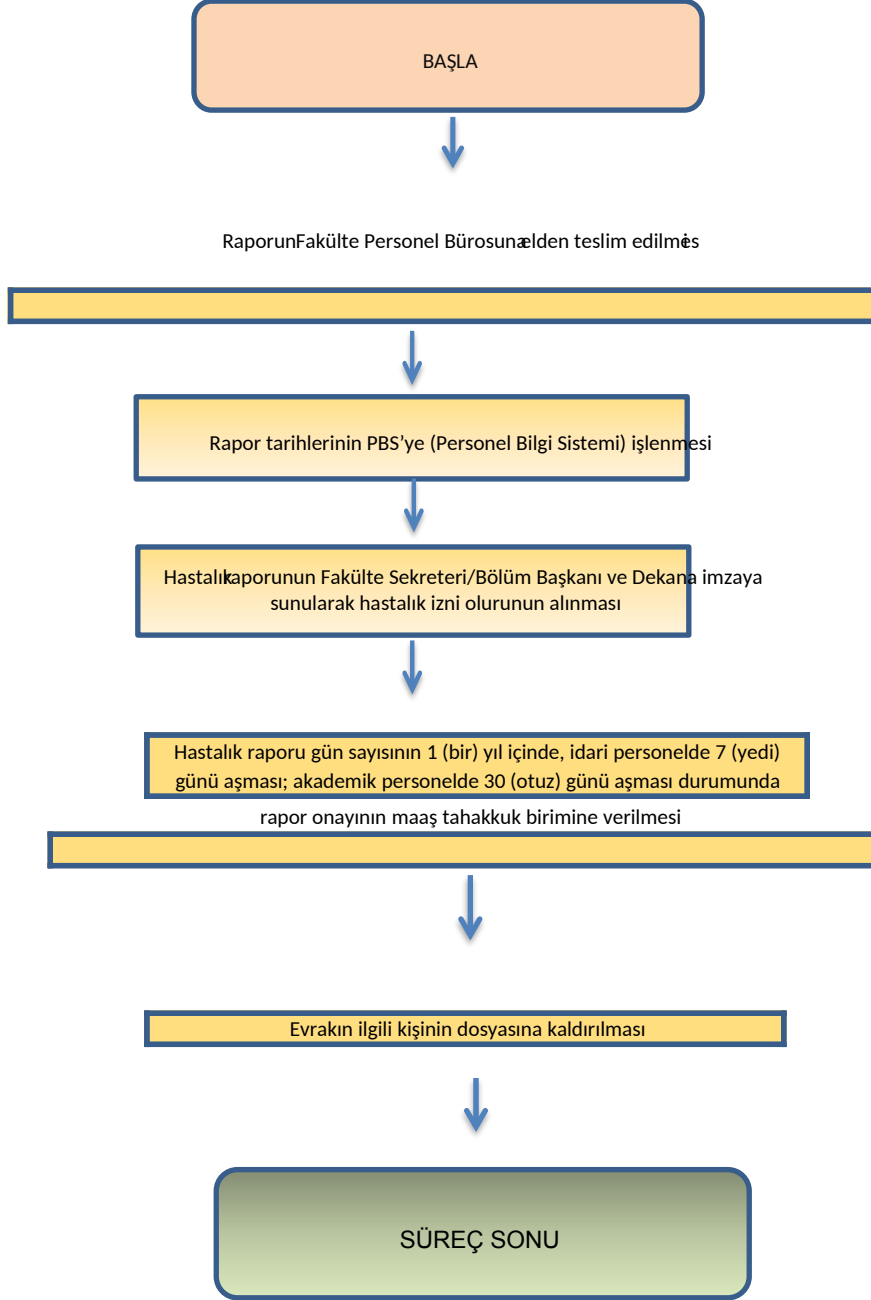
BAŞLA

RaporunFakülte Personel Bürosunaelden teslim edilmesi

Rapor tarihlerinin PBS’ye (Personel Bilgi Sistemi) işlenmesi

Hastalıkraporunun Fakülte Sekreteri/Bölüm Başkanı ve Dekana imzaya sunularak hastalık izni olurunun alınması

Hastalık raporu gün sayısının 1 (bir) yıl içinde, idari personelde 7 (yedi) günü aşması; akademik personelde 30 (otuz) günü aşması durumunda rapor onayının maaş tahakkuk birimine verilmesi

Evrakın ilgili kişinin dosyasına kaldırılması

SÜREÇ SONU